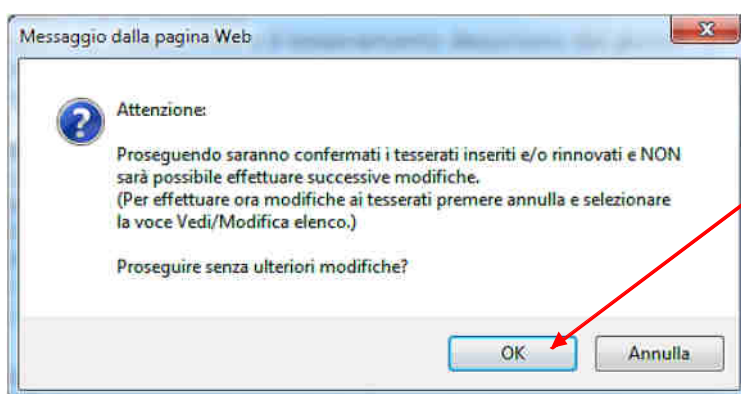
Messaggio dalla pagina Web

Attenzione:

Proseguendo saranno confermati i tesserati inseriti e/o rinnovati e NON sarà possibile effettuare successive modifiche.
(Per effettuare ora modifiche ai tesserati premere annulla e selezionare la voce Vedi/Modifica elenco.)

Proseguire senza ulteriori modifiche?

OK

Annulla